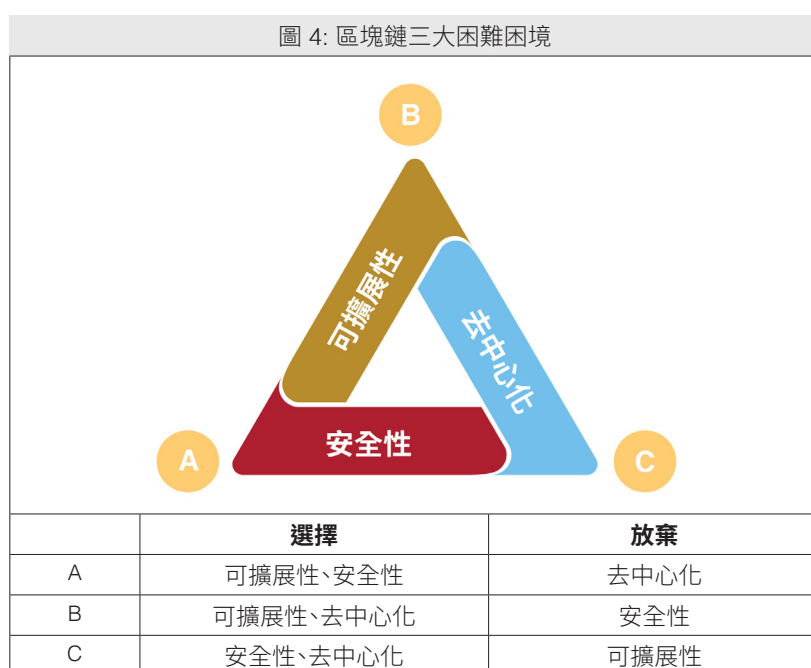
圖 4: 區塊鏈三大困難困境

B

可擴展性

去中心化

安全性

A

C

|  | 選擇 | 放棄 |
|---|---|---|
| A | 可擴展性、安全性 | 去中心化 |
| B | 可擴展性、去中心化 | 安全性 |
| C | 安全性、去中心化 | 可擴展性 |